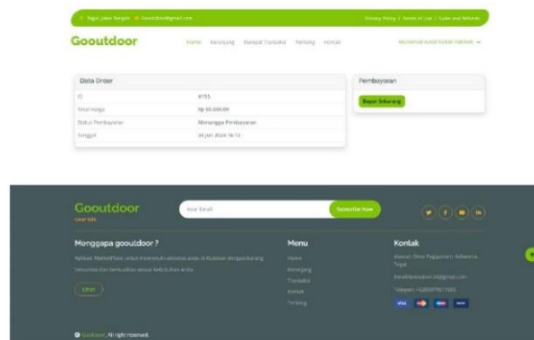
Tegal Jawa Tengah Gooutdoor@gmail.com Privacy Policy / Terms of Use / Sales and Refunds

Gooutdoor

Home Keranjang Riwayat Transaksi Tentang Kontak

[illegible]

Data Order

| | |
|---|---|
| ID | 4755 |
| Total Harga | Rp 50.000,00 |
| Status Pembayaran | Menunggu Pembayaran |
| Tanggal | 24 Juni 2024 14:12 |

Pembayaran

Bayar Sekarang

Gooutdoor

Your Email

Subscribe Now

Mengapa gooutdoor ?

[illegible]

Lihat

Menu

Home

Keranjang

Transaksi

Kontak

Tentang

Kontak

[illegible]

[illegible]

Telepon: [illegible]

© Gooutdoor. All right reserved.